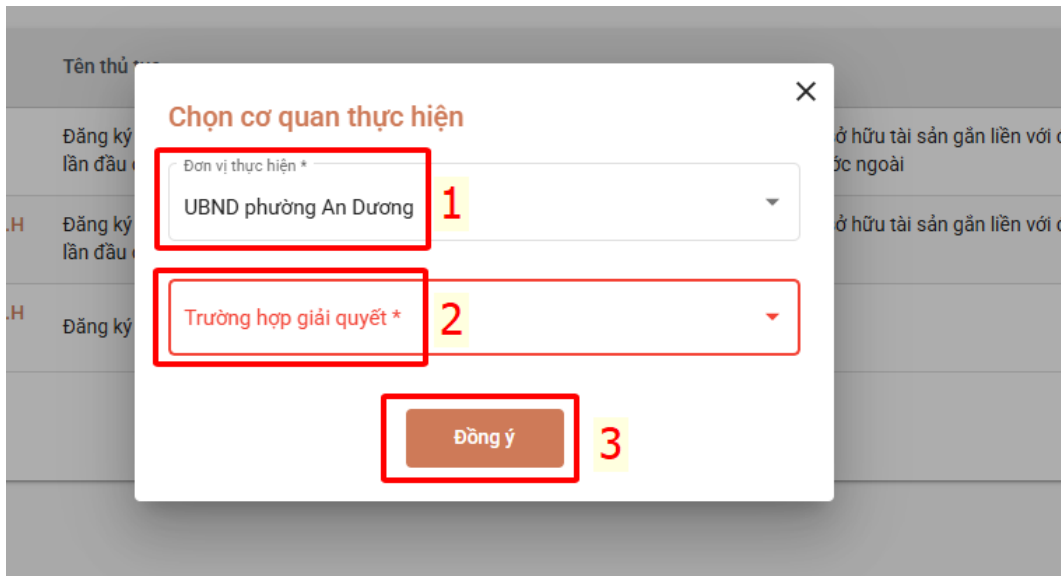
Tên thủ tục

Đăng ký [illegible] ở hữu tài sản gắn liền với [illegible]
lần đầu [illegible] ớc ngoài

.H Đăng ký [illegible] ở hữu tài sản gắn liền với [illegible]
lần đầu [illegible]

.H Đăng ký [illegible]

Chọn cơ quan thực hiện

×

Đơn vị thực hiện *
UBND phường An Dương

1

Trường hợp giải quyết *

2

Đồng ý

3